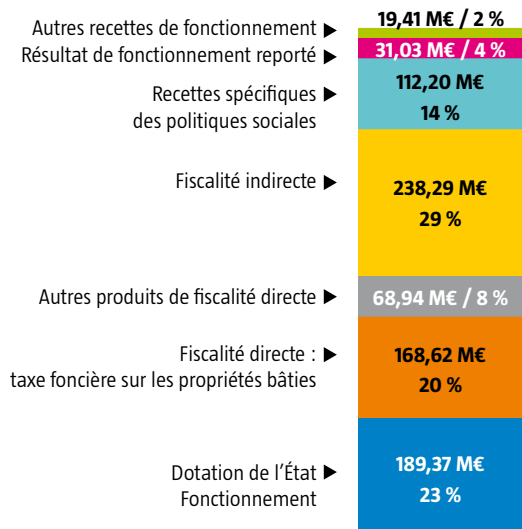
Autres recettes de fonctionnement ▶ 19,41 M€ / 2 %

Résultat de fonctionnement reporté ▶ 31,03 M€ / 4 %

Recettes spécifiques des politiques sociales ▶ 112,20 M€ 14 %

Fiscalité indirecte ▶ 238,29 M€ 29 %

Autres produits de fiscalité directe ▶ 68,94 M€ / 8 %

Fiscalité directe : taxe foncière sur les propriétés bâties ▶ 168,62 M€ 20 %

Dotation de l'État Fonctionnement ▶ 189,37 M€ 23 %